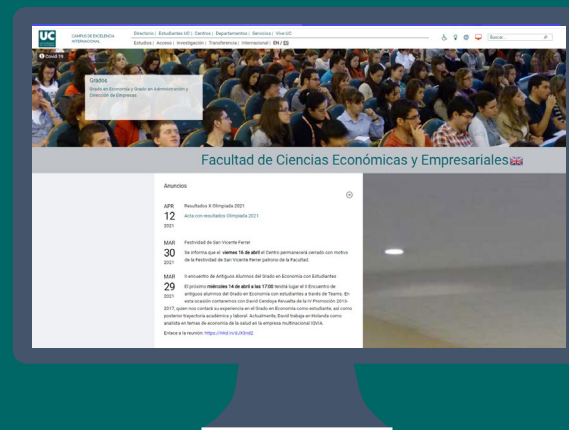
UC

CAMPUS DE EXCELENCIA INTERNACIONAL

Directorio | Estudiantes UC | Centros | Departamentos | Servicios | Vive UC

Estudios | Acceso | Investigación | Transferencia | Internacional | EN | ES

Buscar...

Covid 19

Grados

Grado en Economía y Grado en Administración y Dirección de Empresas

Facultad de Ciencias Económicas y Empresariales

Anuncios

APR 12 2021 Resultados X Olimpiada 2021

Acta con resultados Olimpiada 2021

MAR 30 2021 Festividad de San Vicente Ferrer

Se informa que el viernes 16 de abril el Centro permanecerá cerrado con motivo de la Festividad de San Vicente Ferrer patrono de la Facultad.

MAR 29 2021 II encuentro de Antiguos Alumnos del Grado en Economía con Estudiantes

El próximo miércoles 14 de abril a las 17:00 tendrá lugar el II Encuentro de antiguos alumnos del Grado en Economía con estudiantes a través de Teams. En esta ocasión contaremos con David Cerdeya Revuelta de la IV Promoción 2013-2017, quien nos contará su experiencia en el Grado en Economía como estudiante, así como posterior trayectoria académica y laboral. Actualmente, David trabaja en Holanda como analista en temas de economía de la salud en la empresa multinacional IQVIA.

Enlace a la reunión: https://tinyurl.com/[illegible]